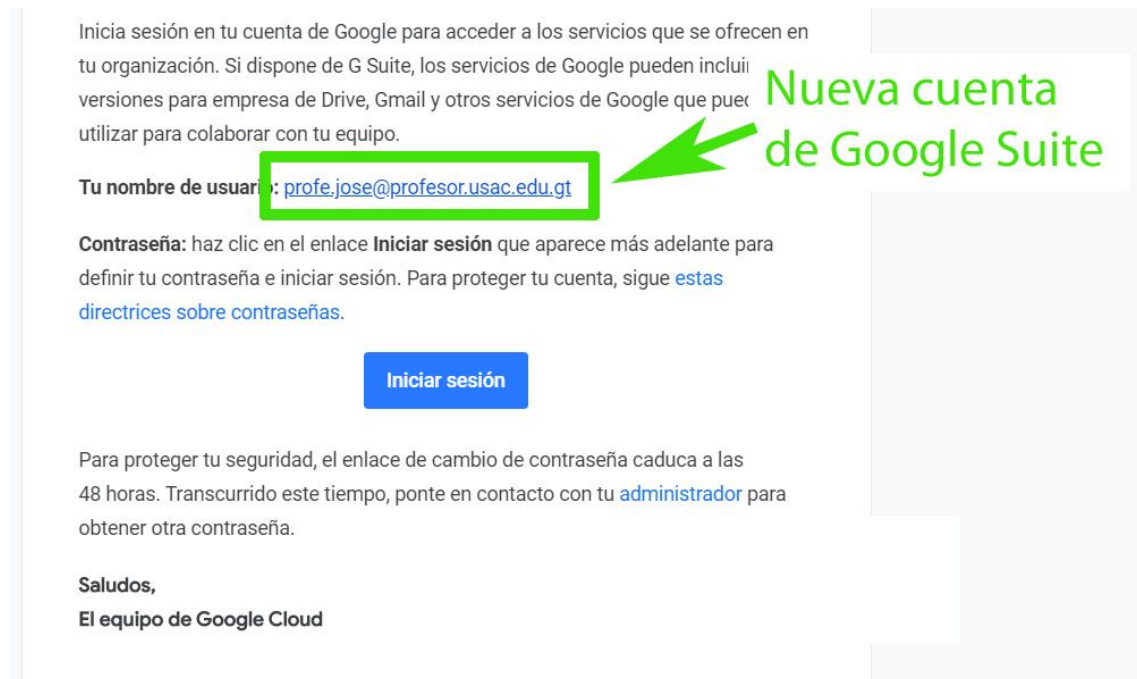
Inicia sesión en tu cuenta de Google para acceder a los servicios que se ofrecen en tu organización. Si dispone de G Suite, los servicios de Google pueden inclui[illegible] versiones para empresa de Drive, Gmail y otros servicios de Google que pue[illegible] utilizar para colaborar con tu equipo.

Nueva cuenta de Google Suite

Tu nombre de usuari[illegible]: profe.jose@profesor.usac.edu.gt

Contraseña: haz clic en el enlace Iniciar sesión que aparece más adelante para definir tu contraseña e iniciar sesión. Para proteger tu cuenta, sigue estas directrices sobre contraseñas.

Iniciar sesión

Para proteger tu seguridad, el enlace de cambio de contraseña caduca a las 48 horas. Transcurrido este tiempo, ponte en contacto con tu administrador para obtener otra contraseña.

Saludos,
El equipo de Google Cloud